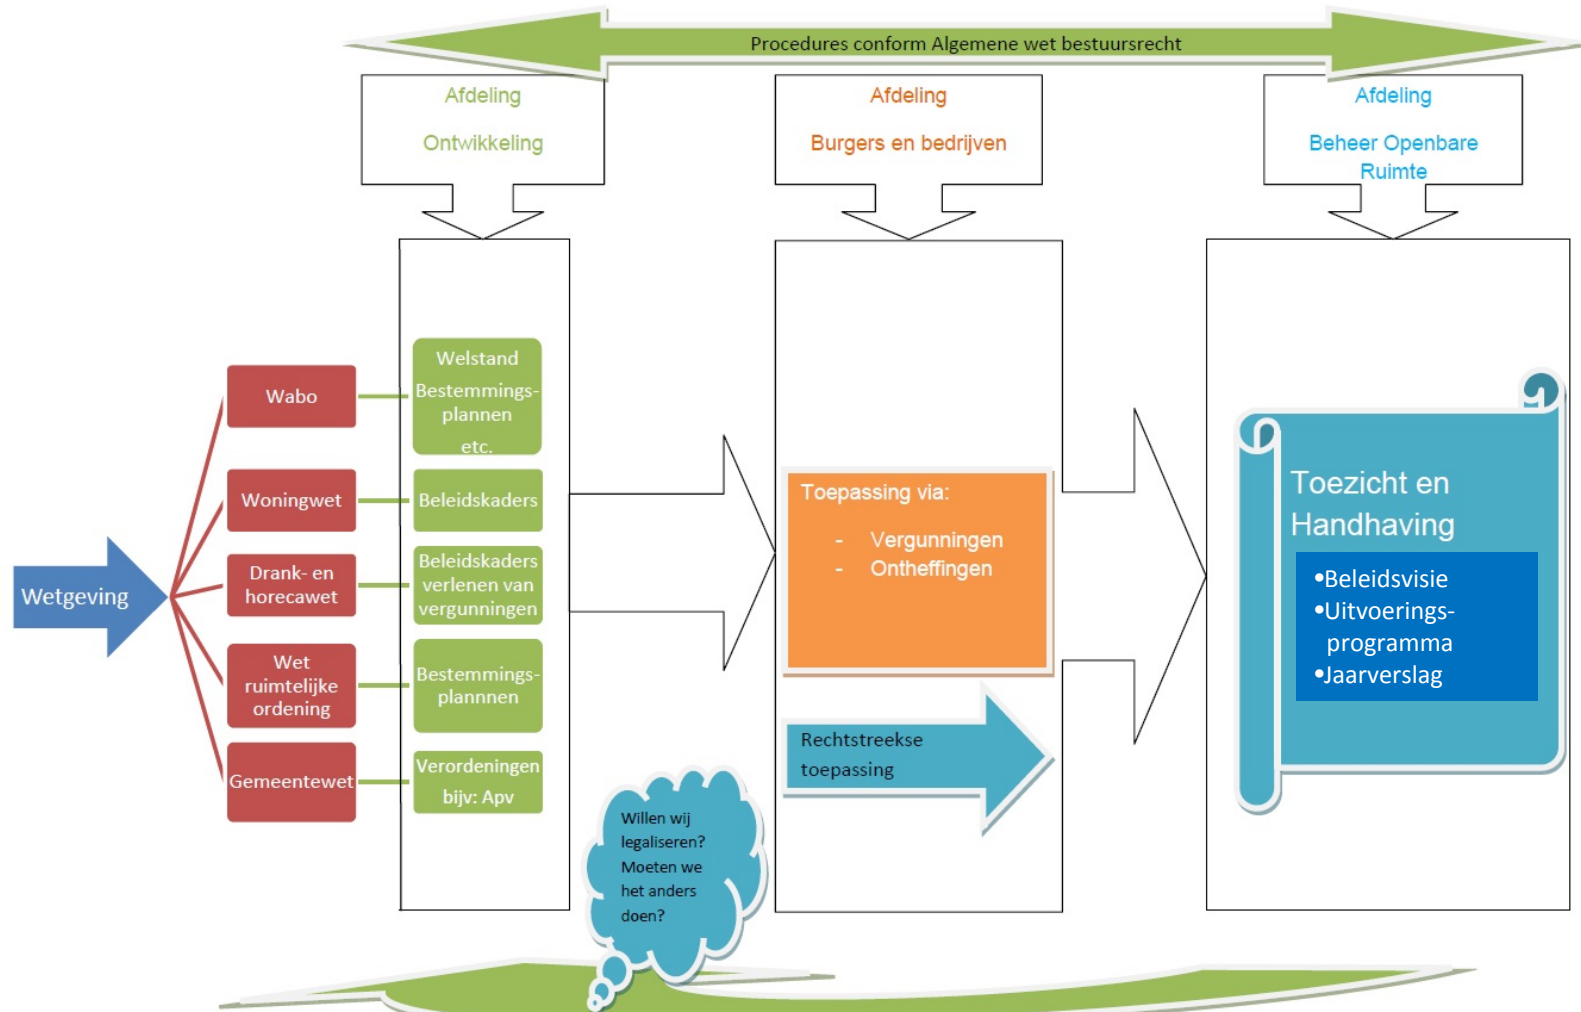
Procedures conform Algemene wet bestuursrecht

Afdeling

Ontwikkeling

Afdeling

Burgers en bedrijven

Afdeling

Beheer Openbare Ruimte

Wetgeving

Wabo

Woningwet

Drank- en horecawet

Wet ruimtelijke ordening

Gemeentewet

Welstand
Bestemmingsplannen
etc.

Beleidskaders

Beleidskaders verlenen van vergunningen

Bestemmingsplannnen

Verordeningen
bijv: Apv

Toepassing via:
- Vergunningen
- Ontheffingen

Rechtstreekse toepassing

Willen wij legaliseren? Moeten we het anders doen?

Toezicht en Handhaving

•Beleidsvisie
•Uitvoeringsprogramma
•Jaarverslag